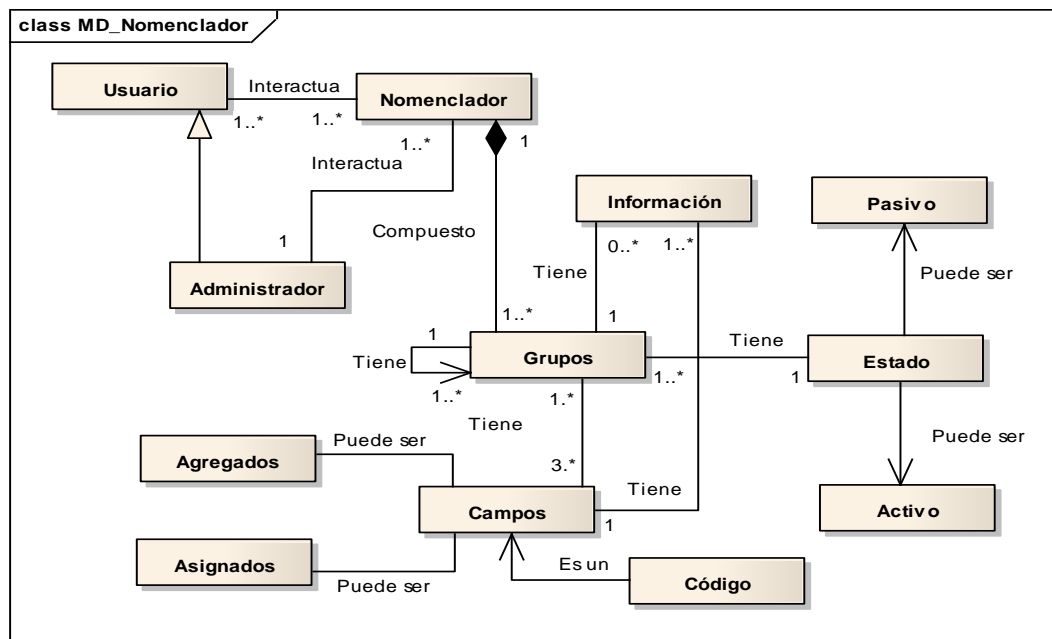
class MD_Nomenclador

Usuario
Interactua
1..*
1..*
Nomenclador
1..*
1
Interactua
1
Administrador
Compuesto
Información
0..*
1..*
Pasivo
Puede ser
Tiene
1..*
1
1
Tiene
Grupos
Tiene
1
Estado
1..*
1..*
1.*
Tiene
Puede ser
Agregados
Puede ser
3.*
Tiene
Campos
1
Activo
Asignados
Puede ser
Es un
Código